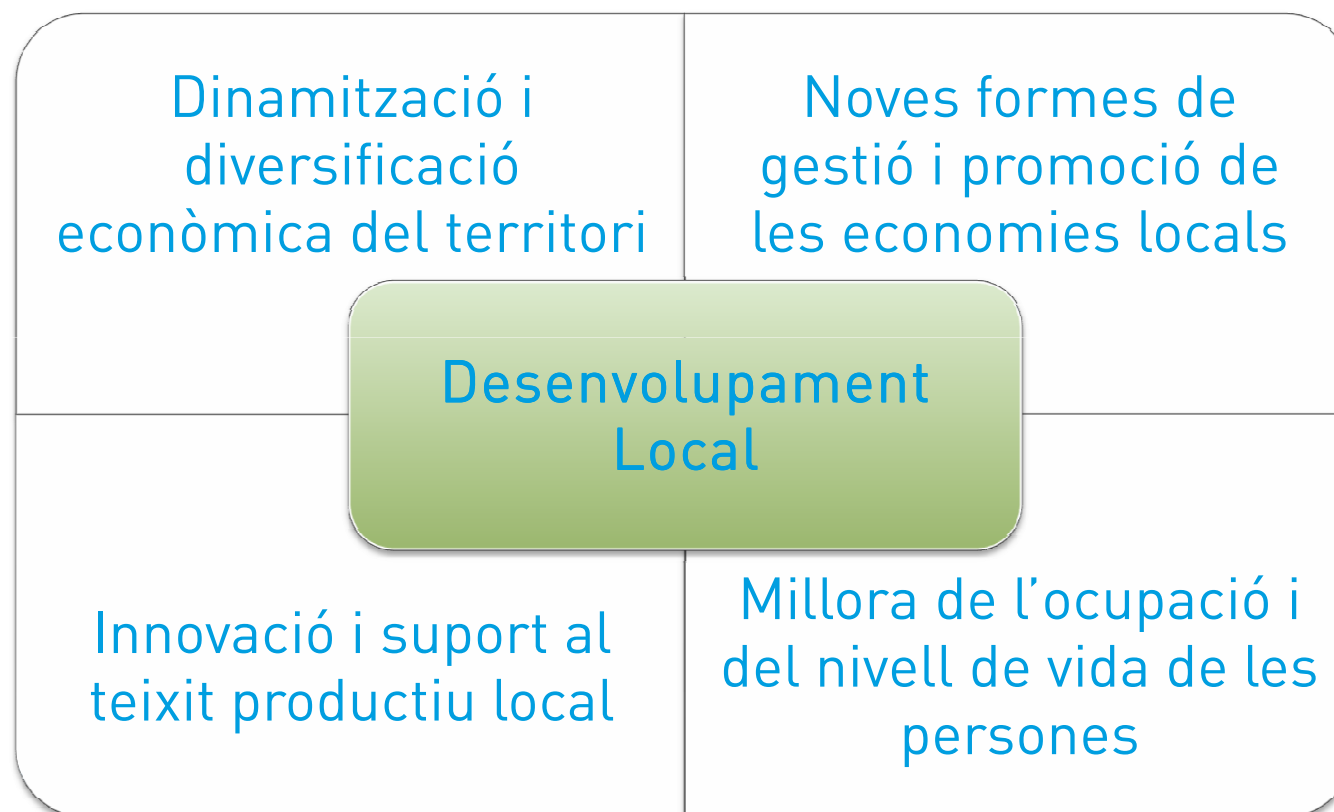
Dinamització i diversificació econòmica del territori

Noves formes de gestió i promoció de les economies locals

Desenvolupament Local

Innovació i suport al teixit productiu local

Millora de l'ocupació i del nivell de vida de les persones